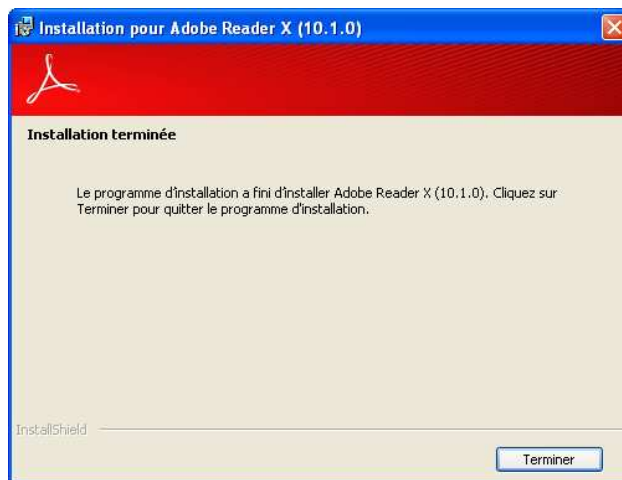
Installation pour Adobe Reader X (10.1.0)

Installation terminée

Le programme d'installation a fini d'installer Adobe Reader X (10.1.0). Cliquez sur Terminer pour quitter le programme d'installation.

InstallShield

Terminer